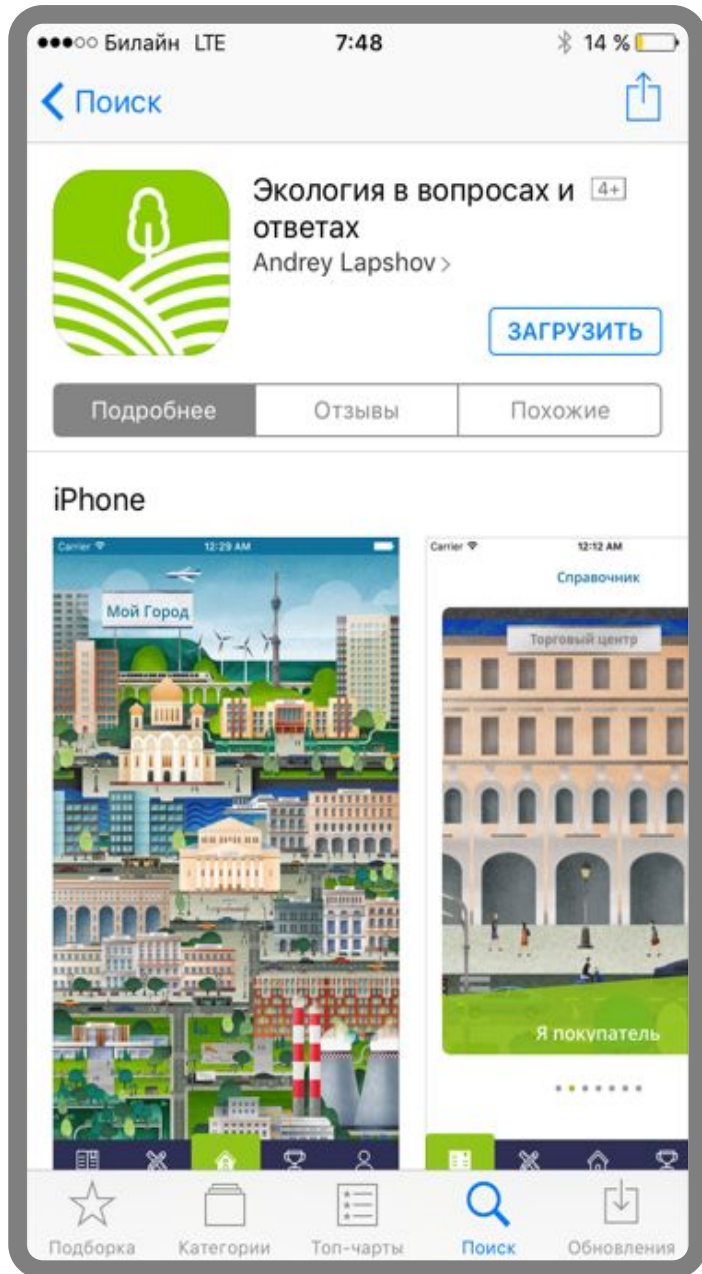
●●●○○ Билайн LTE 7:48 14 %

Поиск

Экология в вопросах и ответах 4+
Andrey Lapshov >

ЗАГРУЗИТЬ

Подробнее | Отзывы | Похожие

iPhone

Carrier 12:29 AM
Мой Город

Carrier 12:12 AM
Справочник
Торговый центр
Я покупатель

Подборка Категории Топ-чарты Поиск Обновления